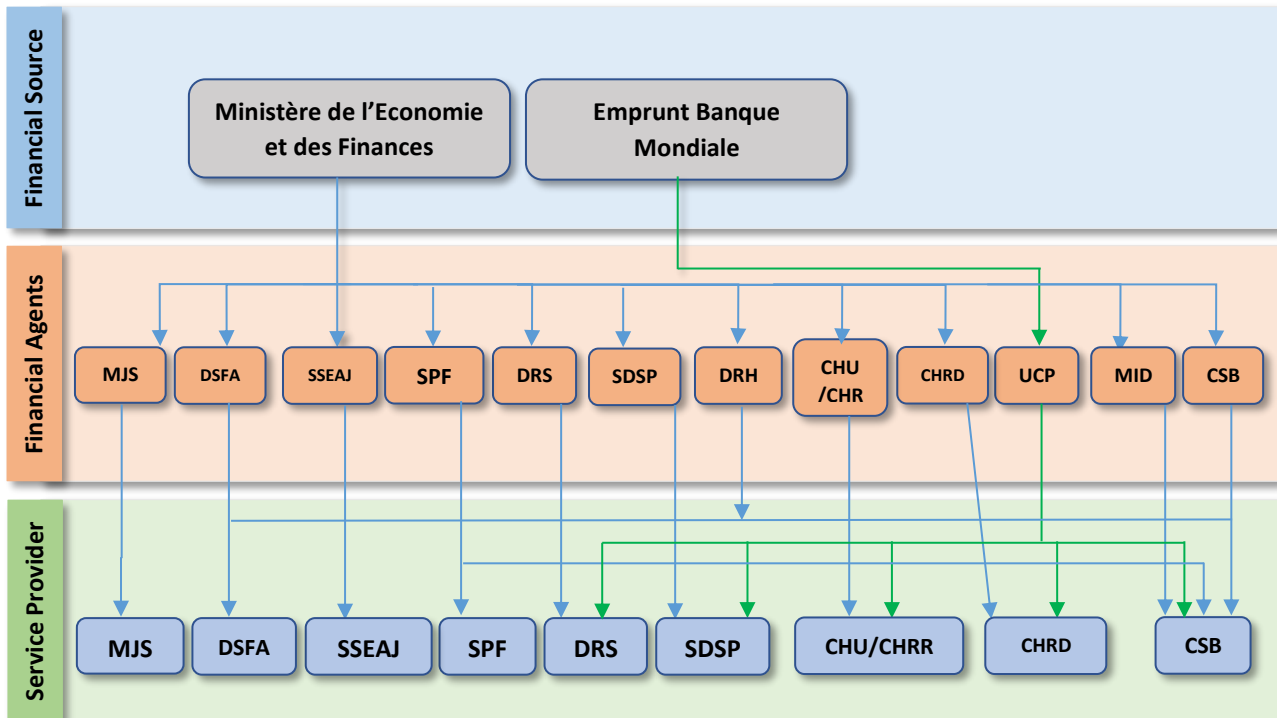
Financial Source

Ministère de l'Economie et des Finances

Emprunt Banque Mondiale

Financial Agents

MJS
DSFA
SSEAJ
SPF
DRS
SDSP
DRH
CHU /CHR
CHRD
UCP
MID
CSB

Service Provider

MJS
DSFA
SSEAJ
SPF
DRS
SDSP
CHU/CHRR
CHRD
CSB